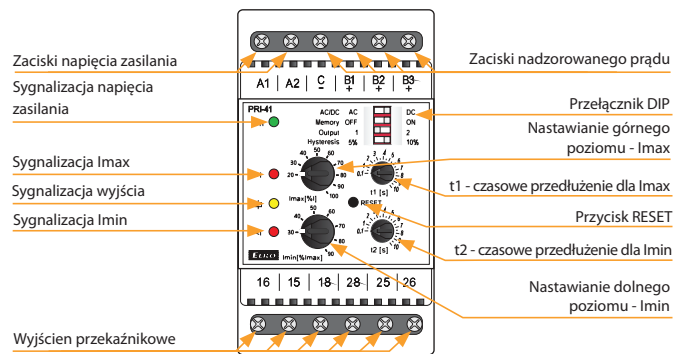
Zaciski napięcia zasilania

Sygnalizacja napięcia zasilania

Sygnalizacja Imax

Sygnalizacja wyjścia

Sygnalizacja Imin

Wyjścien przekaźnikowe

Zaciski nadzorowanego prądu

Przełącznik DIP

Nastawianie górnego poziomu - Imax

t1 - czasowe przedłużenie dla Imax

Przycisk RESET

t2 - czasowe przedłużenie dla Imin

Nastawianie dolnego poziomu - Imin

A1 A2 C B1 + B2 + B3 +

PRI-41

| AC/DC | AC | DC |
|---|---|---|
| Memory | OFF | ON |
| Output | 1 | 2 |
| Hysteresis | 5% | 10% |

20 30 40 50 60 70 80 90 100

Imax[%I]

0,1 1 2 3 4 5 6 7 8 9 10

t1 [s]

RESET

10 20 30 40 50 60 70 80 90

Imin[%Imax]

0,1 1 2 3 4 5 6 7 8 9 10

t2 [s]

ELKO

16 15 18 28 25 26